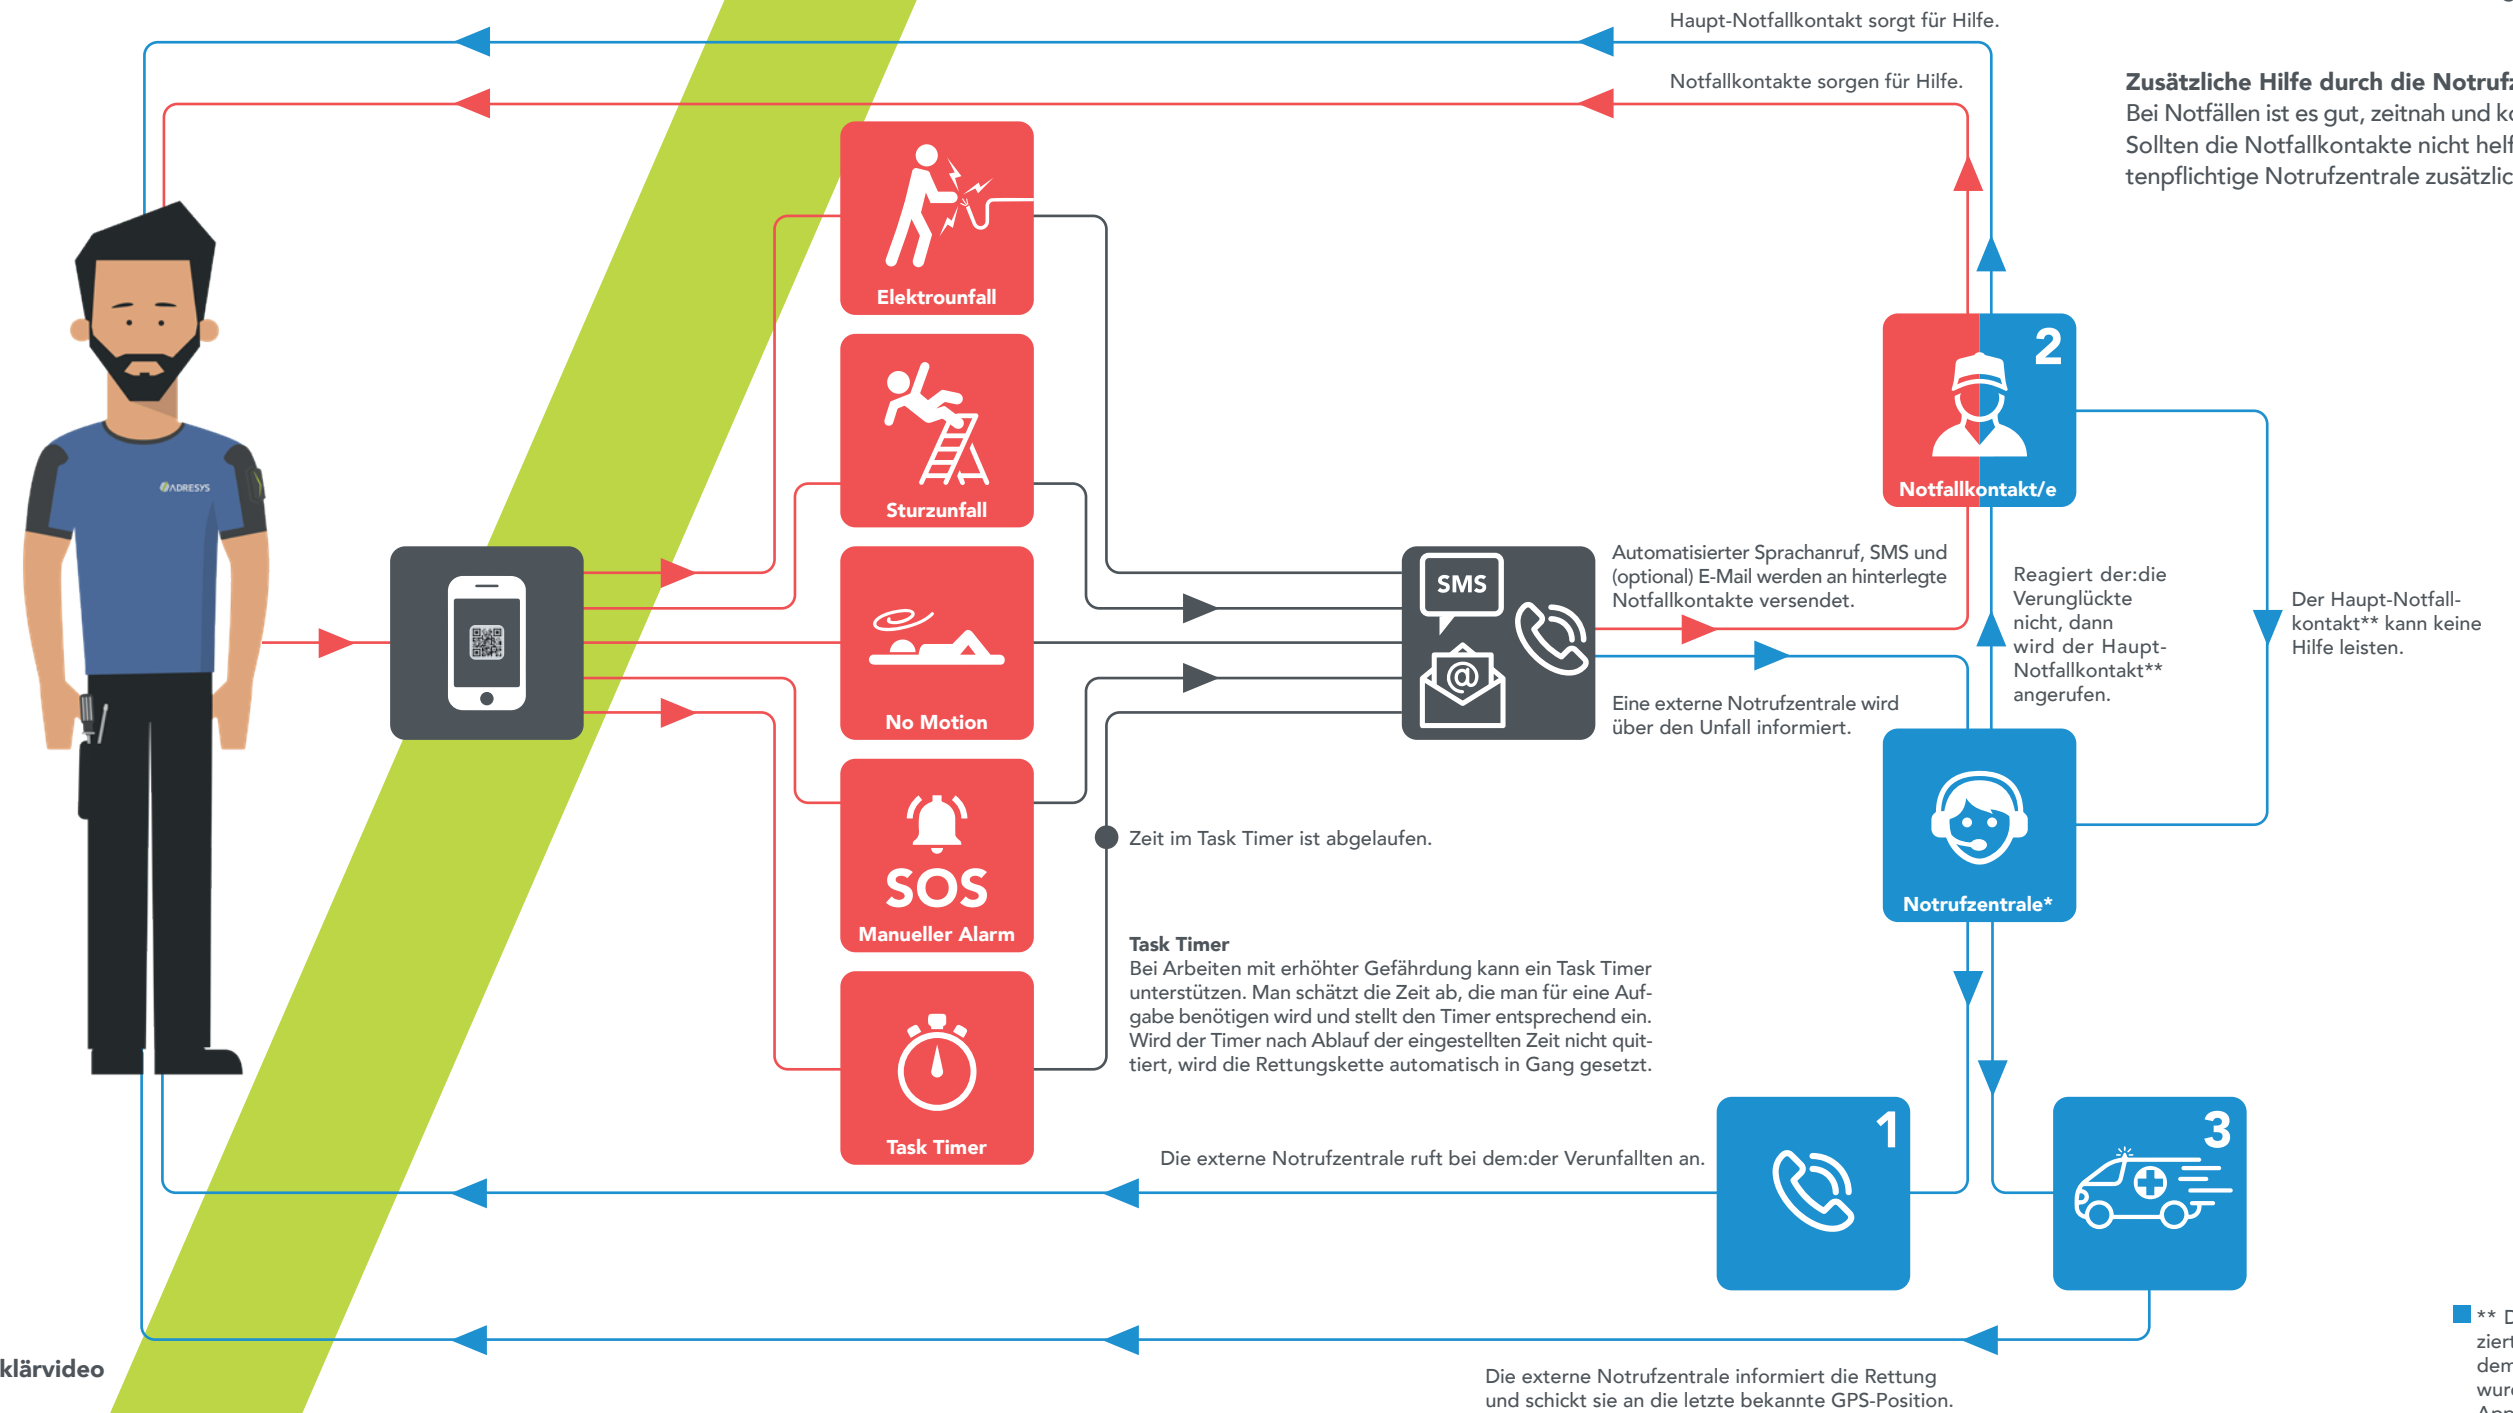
Haupt-Notfallkontakt sorgt für Hilfe.

Notfallkontakte sorgen für Hilfe.

Zusätzliche Hilfe durch die Notruf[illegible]
Bei Notfällen ist es gut, zeitnah und ko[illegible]
Sollten die Notfallkontakte nicht helf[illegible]
tenpflichtige Notrufzentrale zusätzlic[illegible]

ADRESYS

Elektrounfall

Sturzunfall

No Motion

SOS
Manueller Alarm

Task Timer

SMS

@

2
Notfallkontakt/e

Automatisierter Sprachanruf, SMS und (optional) E-Mail werden an hinterlegte Notfallkontakte versendet.

Reagiert der:die Verunglückte nicht, dann wird der Haupt-Notfallkontakt** angerufen.

Der Haupt-Notfallkontakt** kann keine Hilfe leisten.

Eine externe Notrufzentrale wird über den Unfall informiert.

Notrufzentrale*

Zeit im Task Timer ist abgelaufen.

Task Timer
Bei Arbeiten mit erhöhter Gefährdung kann ein Task Timer unterstützen. Man schätzt die Zeit ab, die man für eine Aufgabe benötigen wird und stellt den Timer entsprechend ein. Wird der Timer nach Ablauf der eingestellten Zeit nicht quittiert, wird die Rettungskette automatisch in Gang gesetzt.

Die externe Notrufzentrale ruft bei dem:der Verunfallten an.

1

3

** D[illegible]
ziert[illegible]
dem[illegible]
wurd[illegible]

klärvideo

Die externe Notrufzentrale informiert die Rettung und schickt sie an die letzte bekannte GPS-Position.